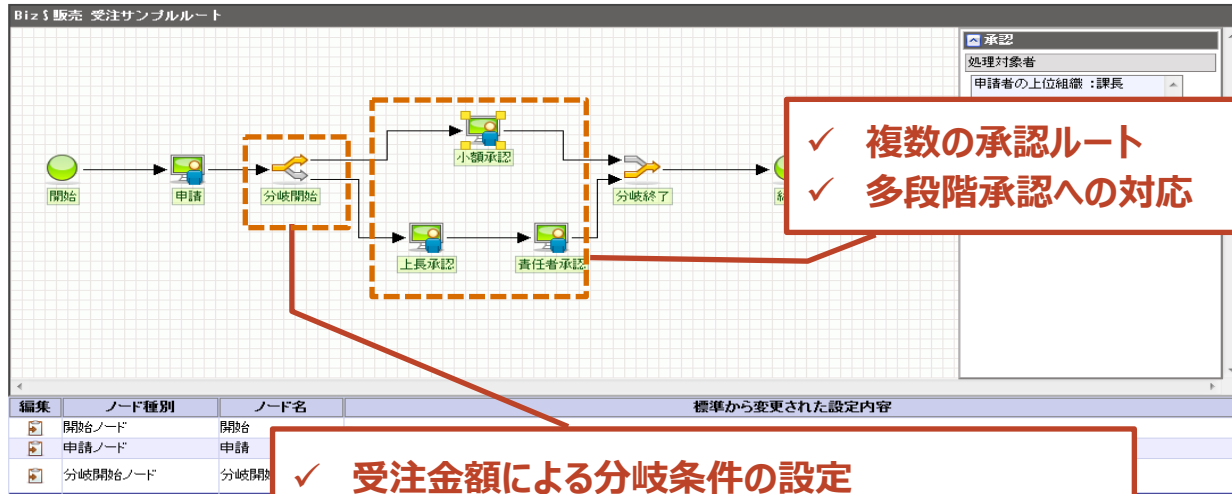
Biz∫販売 受注サンプルルート

開始
申請
分岐開始
小額承認
上長承認
責任者承認
分岐終了
終

承認
処理対象者
申請者の上位組織 :課長

✓ 複数の承認ルート
✓ 多段階承認への対応

| 編集 | ノード種別 | ノード名 | 標準から変更された設定内容 |
|---|---|---|---|
| | 開始ノード | 開始 | |
| | 申請ノード | 申請 | |
| | 分岐開始ノード | 分岐開 | |

✓ 受注金額による分岐条件の設定